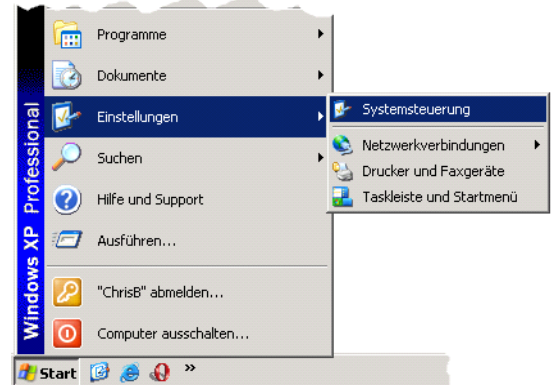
Windows XP Professional

Programme
Dokumente
Einstellungen
Suchen
Hilfe und Support
Ausführen...
"ChrisB" abmelden...
Computer ausschalten...

Systemsteuerung
Netzwerkverbindungen
Drucker und Faxgeräte
Taskleiste und Startmenü

Start »